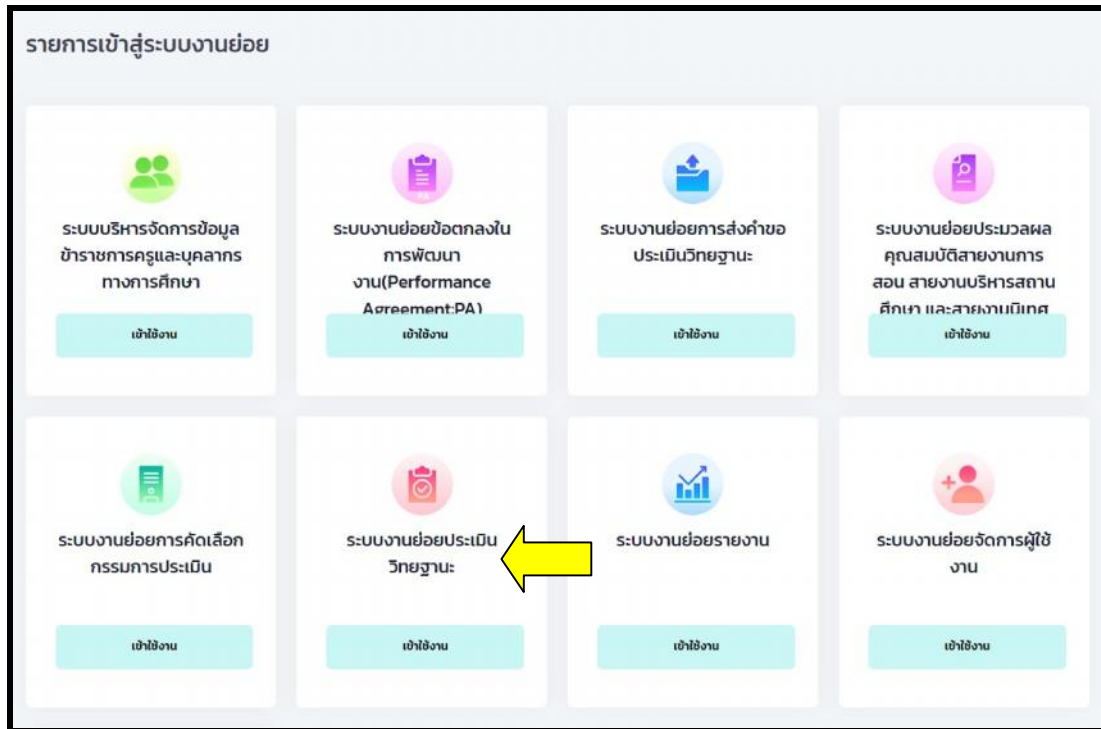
รายการเข้าสู่ระบบงานย่อย

ระบบบริหารจัดการข้อมูลข้าราชการครูและบุคลากรทางการศึกษา

เข้าใช้งาน

ระบบงานย่อยข้อตกลงในการพัฒนางาน(Performance Agreement:PA)

เข้าใช้งาน

ระบบงานย่อยการส่งคำขอประเมินวิทยฐานะ

เข้าใช้งาน

ระบบงานย่อยประมวลผลคุณสมบัติสายงานการสอน สายงานบริหารสถานศึกษา และสายงานนิเทศ

เข้าใช้งาน

ระบบงานย่อยการคัดเลือกกรรมการประเมิน

เข้าใช้งาน

ระบบงานย่อยประเมินวิทยฐานะ

เข้าใช้งาน

ระบบงานย่อยรายงาน

เข้าใช้งาน

ระบบงานย่อยจัดการผู้ใช้งาน

เข้าใช้งาน